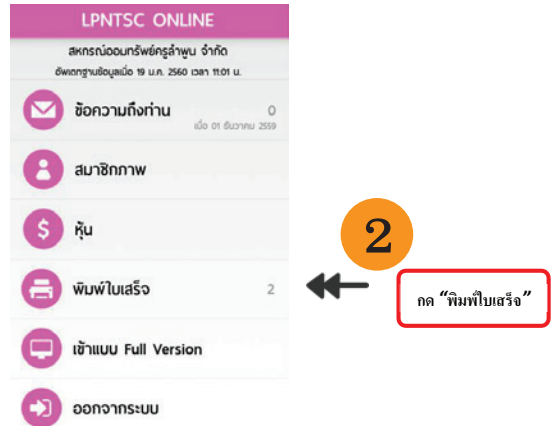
LPNTSC ONLINE

สหกรณ์ออมทรัพย์ครูลำพูน จำกัด

อัพเดทฐานข้อมูลเมื่อ 19 ม.ค. 2560 เวลา 11.01 น.

ข้อความถึงท่าน 0

เมื่อ 01 ธันวาคม 2559

สมาชิกภาพ

หุ้น

พิมพ์ใบเสร็จ 2

เข้าแบบ Full Version

ออกจากระบบ

2

กด "พิมพ์ใบเสร็จ"